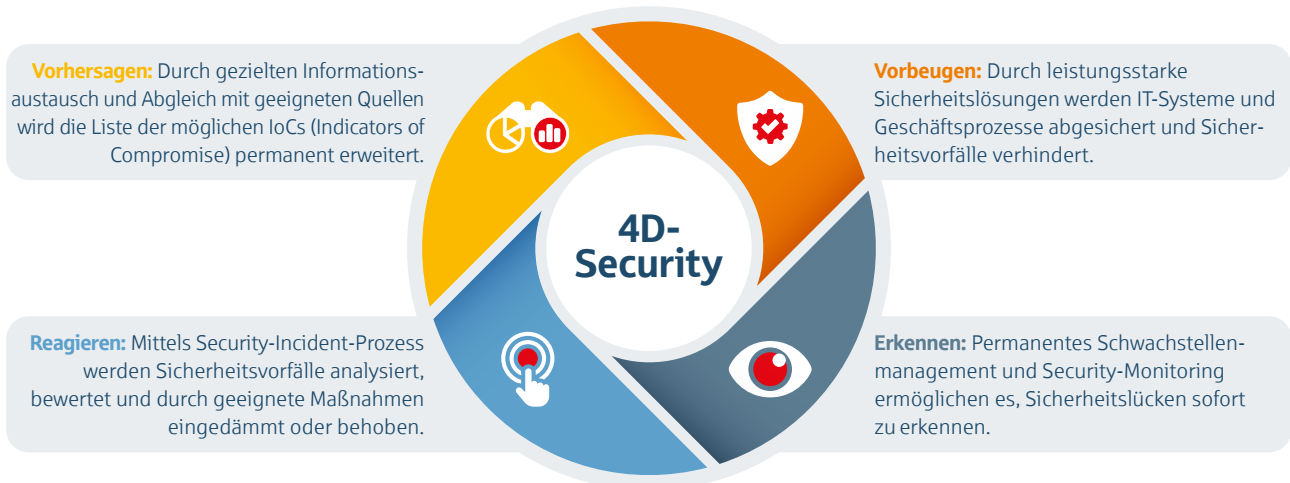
**Vorhersagen:** Durch gezielten Informationsaustausch und Abgleich mit geeigneten Quellen wird die Liste der möglichen IoCs (Indicators of Compromise) permanent erweitert.

**Vorbeugen:** Durch leistungsstarke Sicherheitslösungen werden IT-Systeme und Geschäftsprozesse abgesichert und Sicherheitsvorfälle verhindert.

4D-Security

**Reagieren:** Mittels Security-Incident-Prozess werden Sicherheitsvorfälle analysiert, bewertet und durch geeignete Maßnahmen eingedämmt oder behoben.

**Erkennen:** Permanentes Schwachstellenmanagement und Security-Monitoring ermöglichen es, Sicherheitslücken sofort zu erkennen.